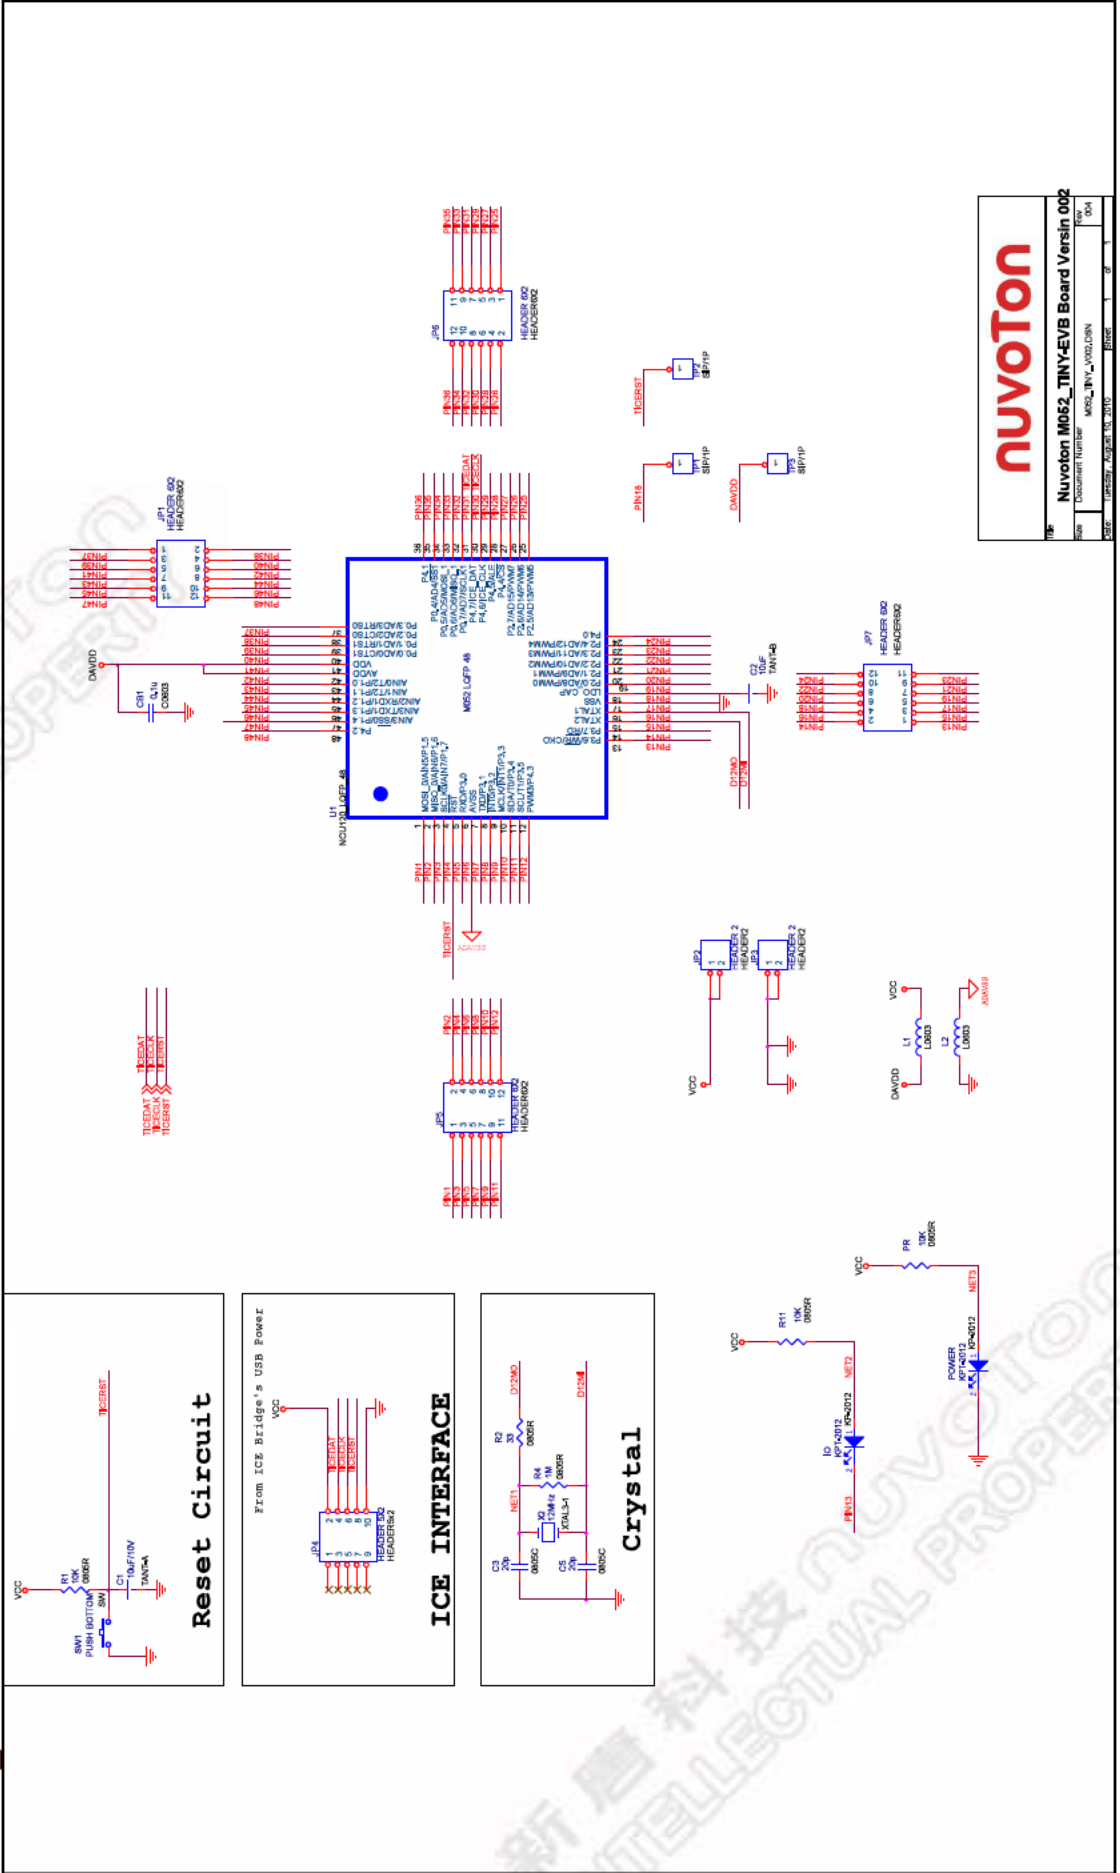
nuvoTon

Nuvoton M052_TINY-EVB Board Versin 002

Title
Size
Document Number
M052_TINY_V002.DSN
Rev
004
Date: Tuesday, August 10, 2010
Sheet 1 of 1

Reset Circuit

VCC
R1
10K
0805R
C1
10uF/10V
TANT-A
SW1
PUSH BOTTOM
SW
TICERST

ICE INTERFACE

From ICE Bridge's USB Power
VCC
JP4
HEADER 5X2
HEADER5x2
TICEDAT
TICECLK
TICERST

Crystal

R2
33
0805R
D12MO
R4
1M
0805R
NET1
X2
12MHz
XTAL3-1
D12MI
C3
20p
0805C
C5
20p
0805C

VCC
R11
10K
0805R
NET2
IO
KP1-2012
KP-2012
PIN13

VCC
PR
10K
0805R
NET3
POWER
KP1-2012
KP-2012

U1
NCU120 LQFP 48
M052 LQFP 48

MOSI_0/AIN5/P1.5
MISO_0/AIN6/P1.6
SCLK/AIN7/P1.7
RST
RXD/P3.0
AVSS
TXD/P3.1
INT0/P3.2
MCLK/INT1/P3.3
SDA/T0/P3.4
SCL/T1/P3.5
PWM5/P4.3

P0.3/AD3/RTS0
P0.2/AD2/CTS0
P0.1/AD1/RTS1
P0.0/AD0/CTS1
VDD
AVDD
AIN0/T2/P1.0
AIN1/T3/P1.1
AIN2/RXD1/P1.2
AIN3/TXD1/P1.3
AIN4/SS0/P1.4
P4.2

P4.1
P0.4/AD4/SS1
P0.5/AD5/MOSI_1
P0.6/AD6/MISO_1
P0.7/AD7/SCLK_1
P4.7/ICE_DAT
P4.6/ICE_CLK
P4.5/ALE
P4.4/CS
P2.7/AD15/PWM7
P2.6/AD14/PWM6
P2.5/AD13/PWM5

P4.0
P2.4/AD12/PWM4
P2.3/AD11/PWM3
P2.2/AD10/PWM2
P2.1/AD9/PWM1
P2.0/AD8/PWM0
LDO_CAP
VSS
XTAL1
XTAL2
P3.7/RD
P3.6/WR/CKO

PIN1 PIN2 PIN3 PIN4 PIN5 PIN6 PIN7 PIN8 PIN9 PIN10 PIN11 PIN12
PIN13 PIN14 PIN15 PIN16 PIN17 PIN18 PIN19 PIN20 PIN21 PIN22 PIN23 PIN24
PIN25 PIN26 PIN27 PIN28 PIN29 PIN30 PIN31 PIN32 PIN33 PIN34 PIN35 PIN36
PIN37 PIN38 PIN39 PIN40 PIN41 PIN42 PIN43 PIN44 PIN45 PIN46 PIN47 PIN48

TICERST
AVSS
TICEDAT
TICECLK
D12MO
D12MI

DAVDD
CB1
0.1u
C0603

C2
10uF
TANT-B

JP1
HEADER 6X2
HEADER6X2
JP5
HEADER 6X2
HEADER6X2
JP6
HEADER 6X2
HEADER6X2
JP7
HEADER 6X2
HEADER6X2

TICERST
JP2
SIP/1P
PIN18
TP1
SIP/1P
DAVDD
TP3
SIP/1P

JP2
HEADER 2
HEADER2
JP3
HEADER 2
HEADER2
VCC

VCC
L1
L0603
DAVDD
L2
L0603
AVSS

TICEDAT
TICECLK
TICERST

新唐科技
NUVOTON INTELLECTUAL PROPERTY